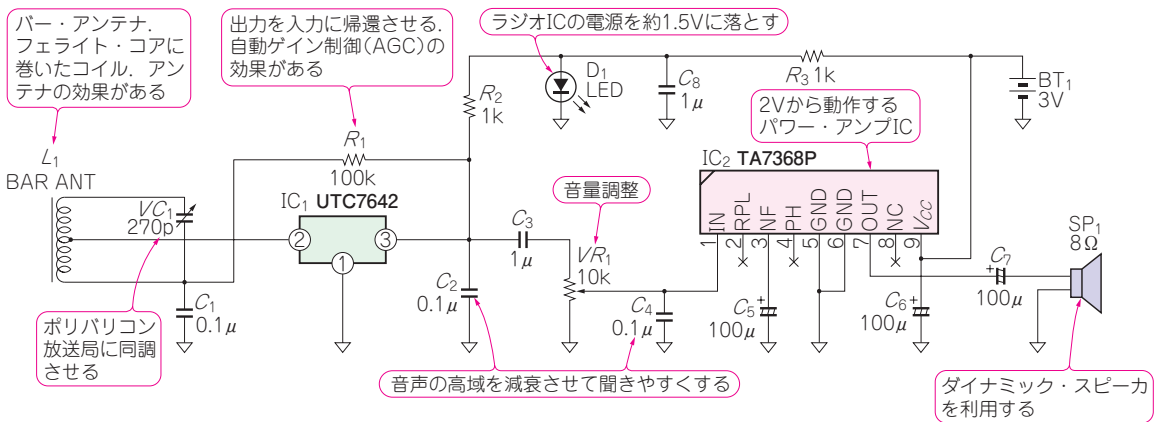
バー・アンテナ．フェライト・コアに巻いたコイル．アンテナの効果がある

出力を入力に帰還させる．自動ゲイン制御(AGC)の効果がある

ラジオICの電源を約1.5Vに落とす

$D_1$ LED

$C_8$ $1\mu$

$R_3$ 1k

$BT_1$ 3V

$R_2$ 1k

2Vから動作するパワー・アンプIC

$L_1$ BAR ANT

$R_1$ 100k

$IC_2$ TA7368P

$VC_1$ 270p

$IC_1$ UTC7642

音量調整

$C_3$ $1\mu$

$VR_1$ 10k

2 3 1

IN RPL NF PH GND GND OUT NC $V_{CC}$

1 2 3 4 5 6 7 8 9

$SP_1$ $8\Omega$

$C_7$ $100\mu$

$C_2$ $0.1\mu$

$C_1$ $0.1\mu$

$C_4$ $0.1\mu$

$C_5$ $100\mu$

$C_6$ $100\mu$

ポリバリコン放送局に同調させる

音声の高域を減衰させて聞きやすくする

ダイナミック・スピーカを利用する